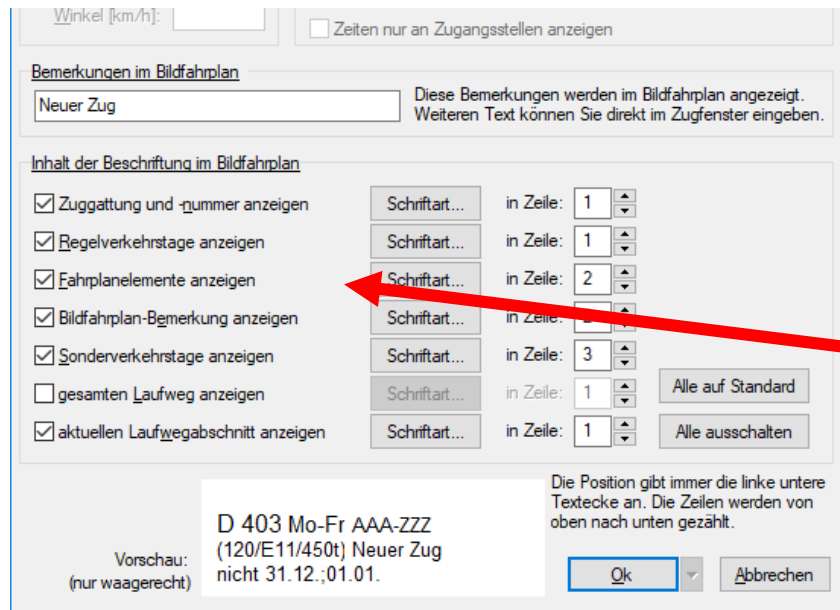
Winkel [km/h]:

Zeiten nur an Zugangsstellen anzeigen

Bemerkungen im Bildfahrplan

Neuer Zug

Diese Bemerkungen werden im Bildfahrplan angezeigt. Weiteren Text können Sie direkt im Zugfenster eingeben.

Inhalt der Beschriftung im Bildfahrplan

| | | | |
|---|---|---|---|
| Zuggattung und -nummer anzeigen | Schriftart... | in Zeile: | 1 |
| Regelverkehrstage anzeigen | Schriftart... | in Zeile: | 1 |
| Fahrplanelemente anzeigen | Schriftart... | in Zeile: | 2 |
| Bildfahrplan-Bemerkung anzeigen | Schriftart... | in Zeile: | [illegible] |
| Sonderverkehrstage anzeigen | Schriftart... | in Zeile: | 3 |
| gesamten Laufweg anzeigen | Schriftart... | in Zeile: | 1 |
| aktuellen Laufwegabschnitt anzeigen | Schriftart... | in Zeile: | 1 |

Alle auf Standard

Alle ausschalten

Die Position gibt immer die linke untere Textecke an. Die Zeilen werden von oben nach unten gezählt.

Vorschau:
(nur waagerecht)

D 403 Mo-Fr AAA-ZZZ
(120/E11/450t) Neuer Zug
nicht 31.12.;01.01.

Ok

Abbrechen